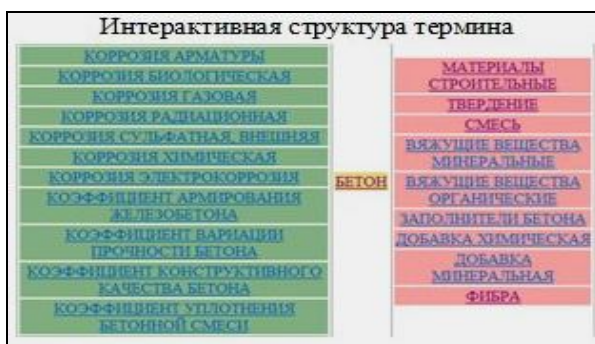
Интерактивная структура термина

КОРРОЗИЯ АРМАТУРЫ
КОРРОЗИЯ БИОЛОГИЧЕСКАЯ
КОРРОЗИЯ ГАЗОВАЯ
КОРРОЗИЯ РАДИАЦИОННАЯ
КОРРОЗИЯ СУЛЬФАТНАЯ ВНЕШНЯЯ
КОРРОЗИЯ ХИМИЧЕСКАЯ
КОРРОЗИЯ ЭЛЕКТРОКОРРОЗИЯ
КОЭФФИЦИЕНТ АРМИРОВАНИЯ ЖЕЛЕЗОБЕТОНА
КОЭФФИЦИЕНТ ВАРИАЦИИ ПРОЧНОСТИ БЕТОНА
КОЭФФИЦИЕНТ КОНСТРУКТИВНОГО КАЧЕСТВА БЕТОНА
КОЭФФИЦИЕНТ УПЛОТНЕНИЯ БЕТОННОЙ СМЕСИ

БЕТОН

МАТЕРИАЛЫ СТРОИТЕЛЬНЫЕ
ТВЕРДЕНИЕ
СМЕСЬ
ВЯЖУЩИЕ ВЕЩЕСТВА МИНЕРАЛЬНЫЕ
ВЯЖУЩИЕ ВЕЩЕСТВА ОРГАНИЧЕСКИЕ
ЗАПОЛНИТЕЛИ БЕТОНА
ДОБАВКА ХИМИЧЕСКАЯ
ДОБАВКА МИНЕРАЛЬНАЯ
ФИБРА